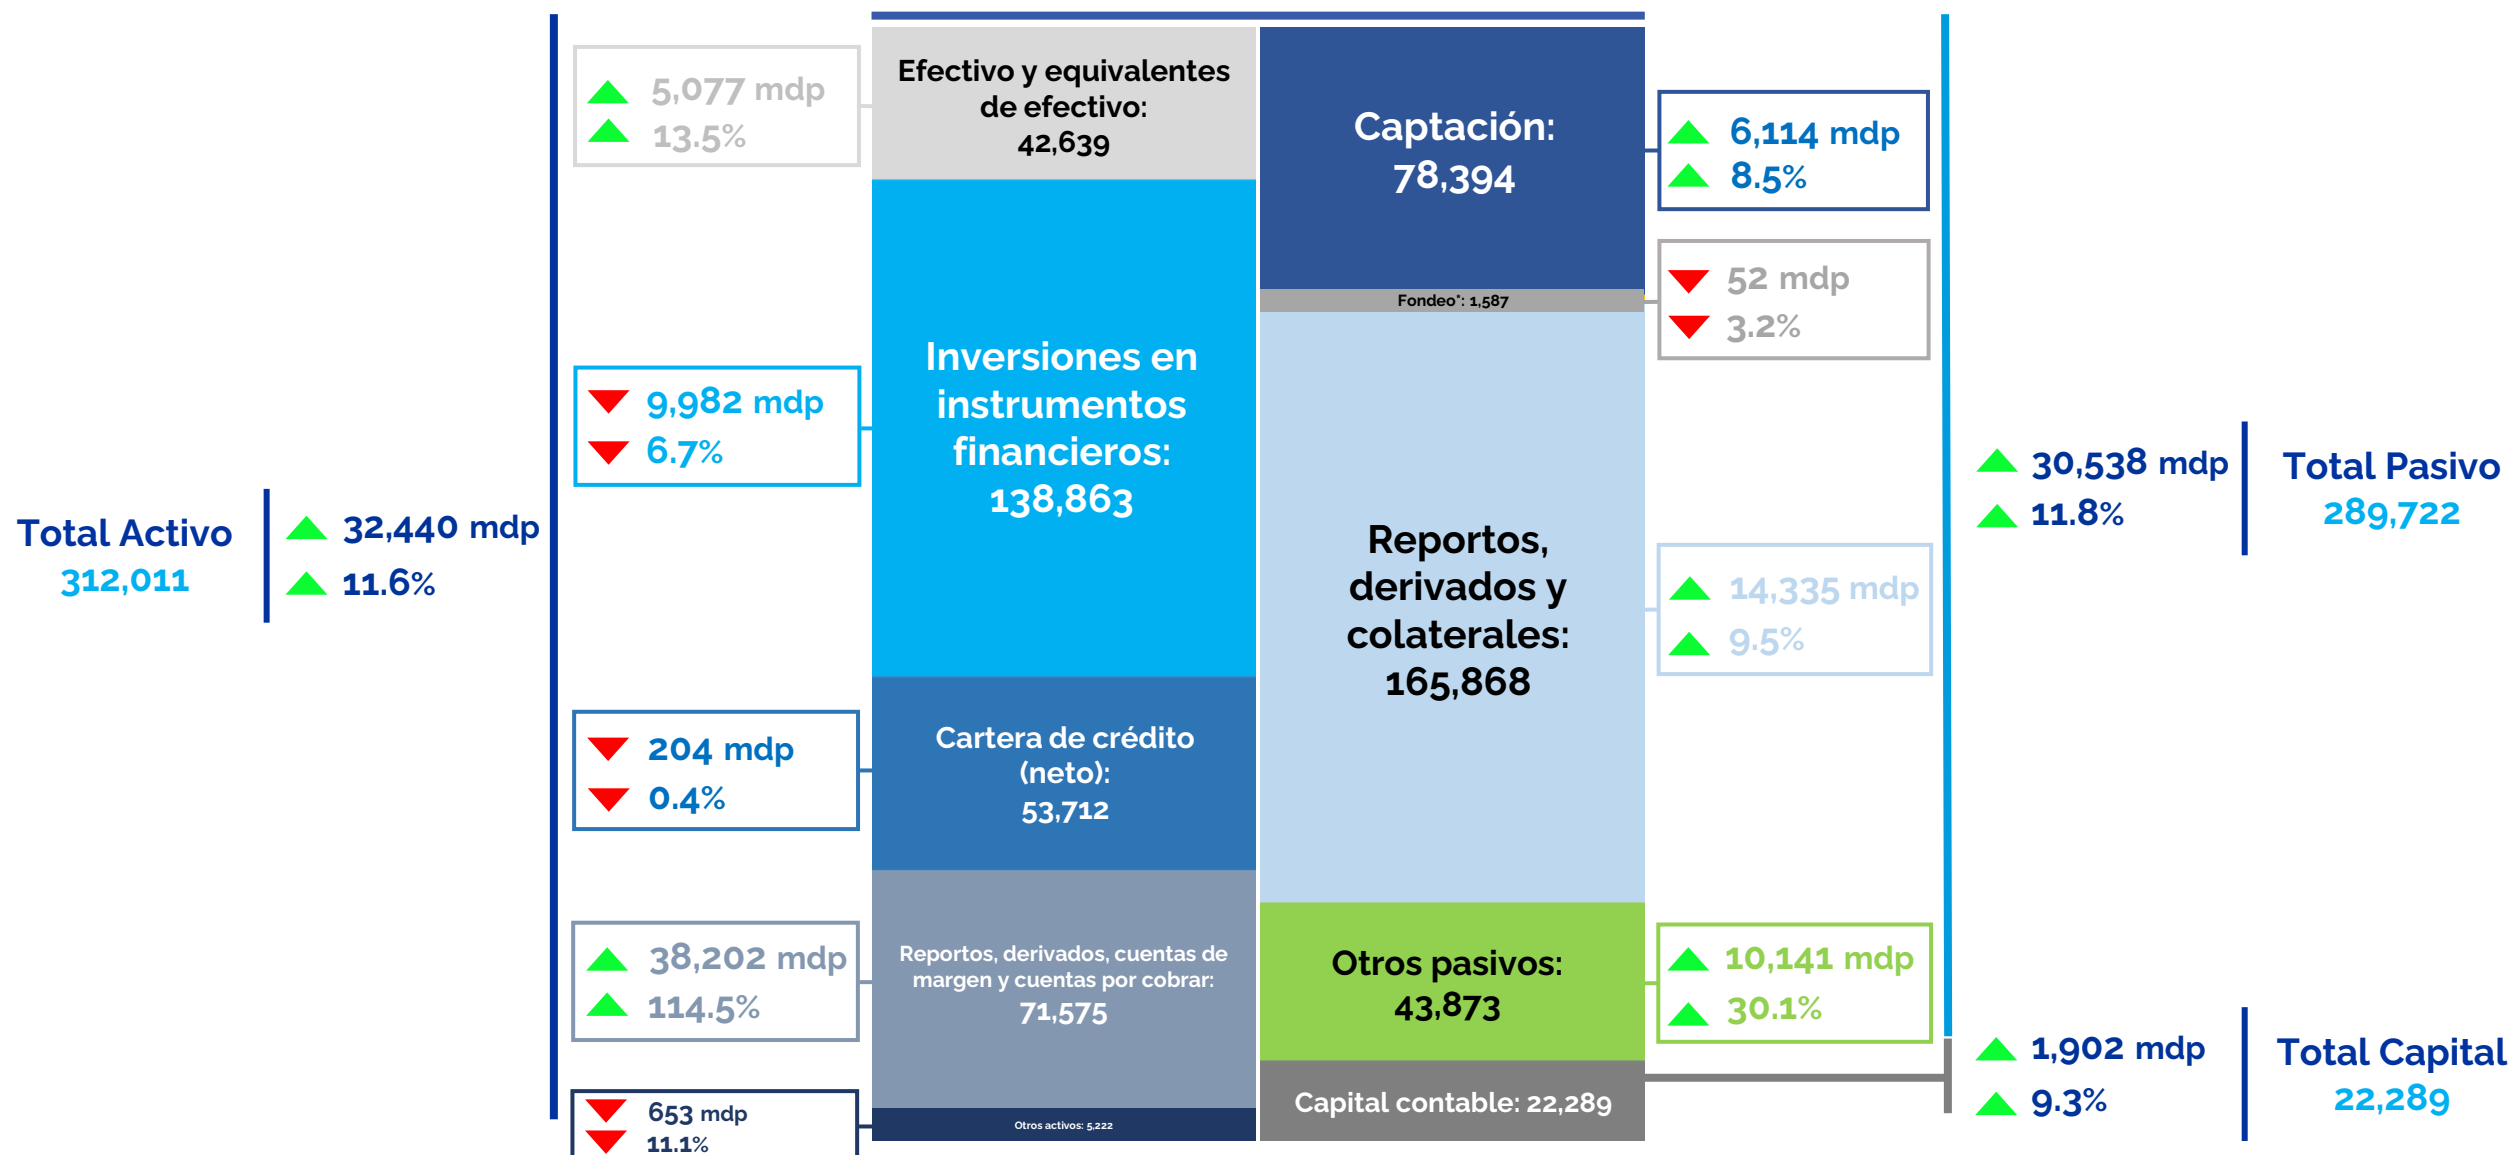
Total Activo
312,011

32,440 mdp
11.6%

5,077 mdp
13.5%

9,982 mdp
6.7%

204 mdp
0.4%

38,202 mdp
114.5%

653 mdp
11.1%

Efectivo y equivalentes de efectivo:
42,639

Inversiones en instrumentos financieros:
138,863

Cartera de crédito (neto):
53,712

Reportos, derivados, cuentas de margen y cuentas por cobrar:
71,575

Otros activos: 5,222

Captación:
78,394

Fondeo*: 1,587

Reportos, derivados y colaterales:
165,868

Otros pasivos:
43,873

Capital contable: 22,289

6,114 mdp
8.5%

52 mdp
3.2%

14,335 mdp
9.5%

10,141 mdp
30.1%

30,538 mdp
11.8%

Total Pasivo
289,722

1,902 mdp
9.3%

Total Capital
22,289